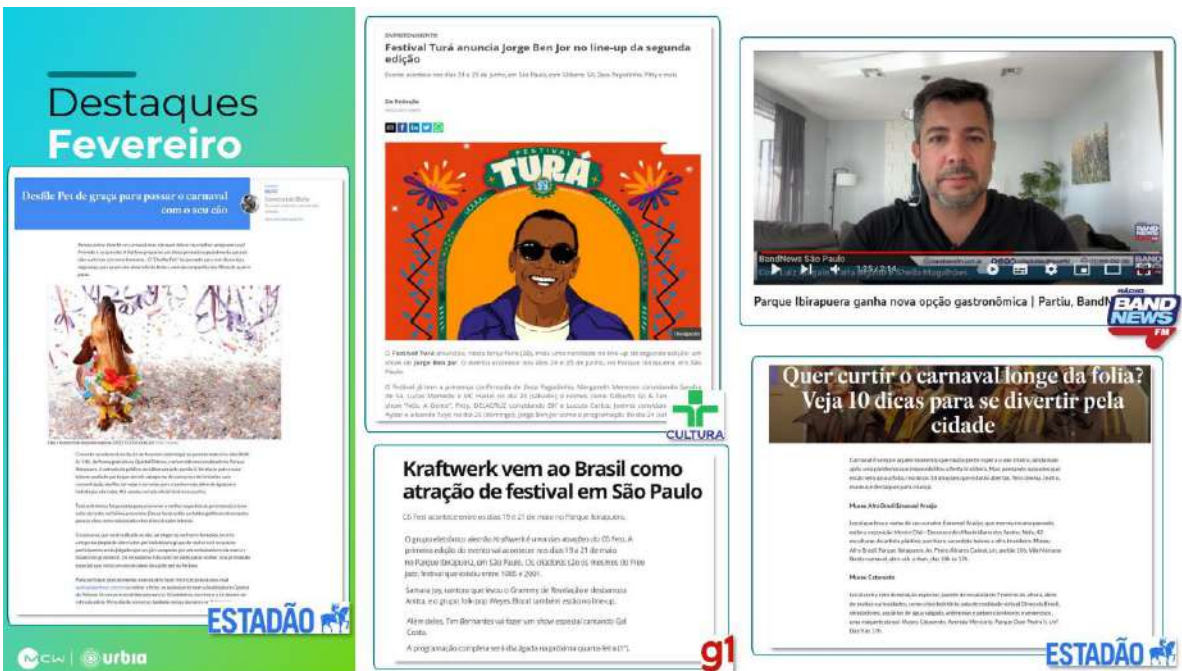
Destaques
Fevereiro

Desfile Pet de graça para passar o carnaval com o seu cão

ESTADÃO

ENTRETENIMENTO
Festival Turá anuncia Jorge Ben Jor no line-up da segunda edição

Evento acontece nos dias 24 e 25 de junho, em São Paulo, com Gilberto Gil, Zeca Pagodinho, Pitty e mais

Da Redação

FESTIVAL TURÁ

CULTURA

Kraftwerk vem ao Brasil como atração de festival em São Paulo

C6 Fest acontece entre os dias 19 e 21 de maio no Parque Ibirapuera.

O grupo eletrônico alemão Kraftwerk é uma das atrações do C6 Fest. A primeira edição do evento vai acontecer nos dias 19 a 21 de maio no Parque Ibirapuera, em São Paulo.

g1

BandNews São Paulo

Parque Ibirapuera ganha nova opção gastronômica | Partiu, BandN

RÁDIO BAND NEWS FM

Quer curtir o carnaval longe da folia? Veja 10 dicas para se divertir pela cidade

Museu Afro Brasil Emanoel Araújo

Museu Catavento

ESTADÃO

MCW | urbia